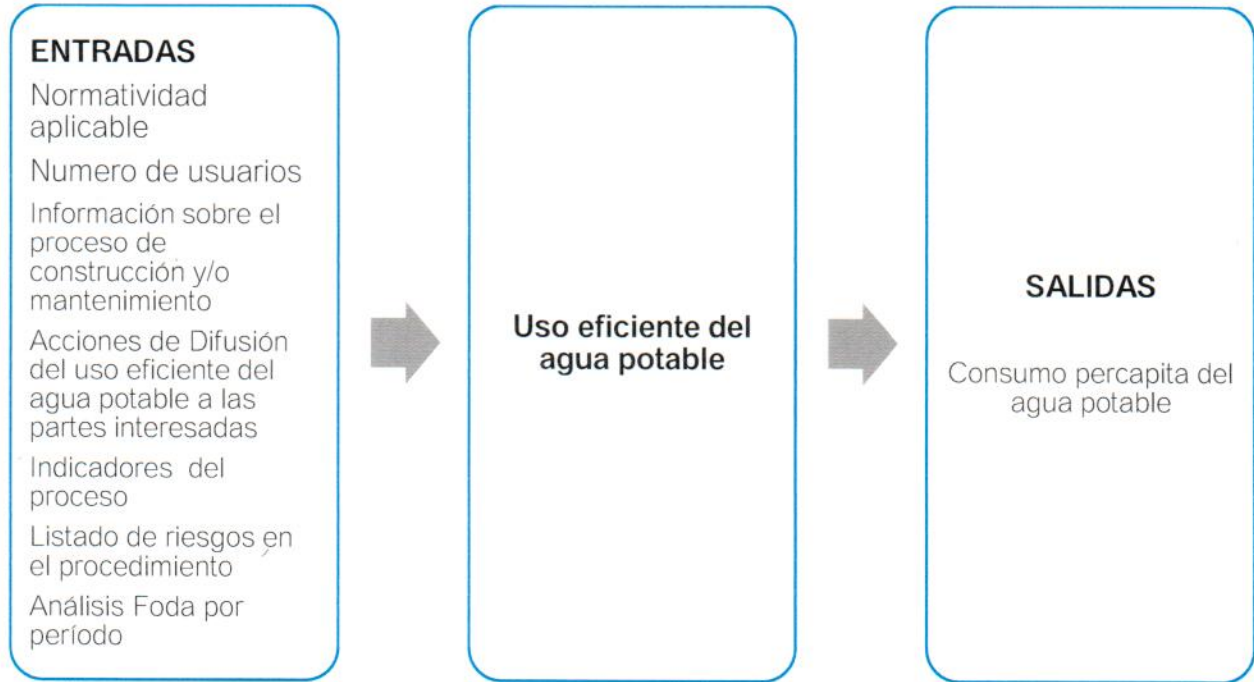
ENTRADAS

Normatividad aplicable

Numero de usuarios

Información sobre el proceso de construcción y/o mantenimiento

Acciones de Difusión del uso eficiente del agua potable a las partes interesadas

Indicadores del proceso

Listado de riesgos en el procedimiento

Análisis Foda por período

Uso eficiente del agua potable

SALIDAS

Consumo percapita del agua potable